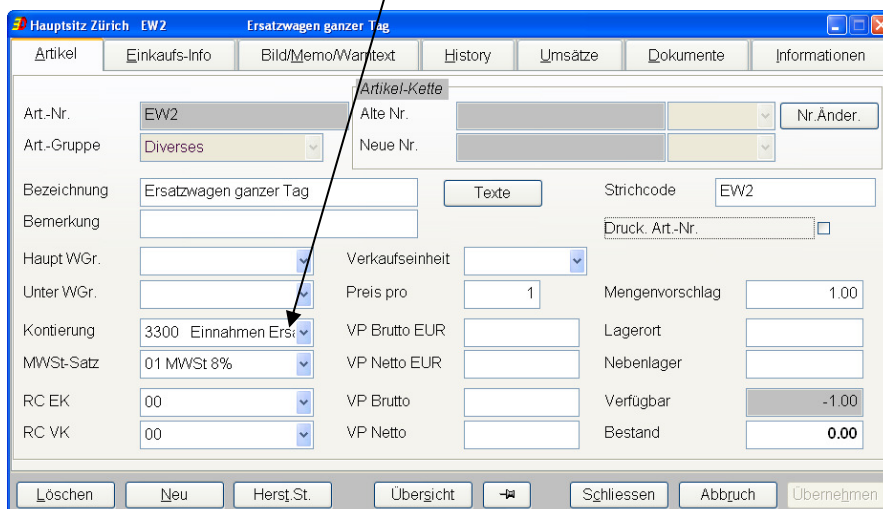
Hauptsitz Zürich EW2 Ersatzwagen ganzer Tag

Artikel | Einkaufs-Info | Bild/Memo/Warntext | History | Umsätze | Dokumente | Informationen

Artikel-Kette

Art.-Nr. EW2

Alte Nr.

Nr.Änder.

Art.-Gruppe Diverses

Neue Nr.

Bezeichnung Ersatzwagen ganzer Tag

Texte

Strichcode EW2

Bemerkung

Druck. Art.-Nr.

Haupt WGr.

Verkaufseinheit

Unter WGr.

Preis pro 1

Mengenvorschlag 1.00

Kontierung 3300 Einnahmen Ers

VP Brutto EUR

Lagerort

MWSt-Satz 01 MWSt 8%

VP Netto EUR

Nebenlager

RC EK 00

VP Brutto

Verfügbar -1.00

RC VK 00

VP Netto

Bestand 0.00

Löschen | Neu | Herst.St. | Übersicht | | Schliessen | Abbruch | Übernehmen